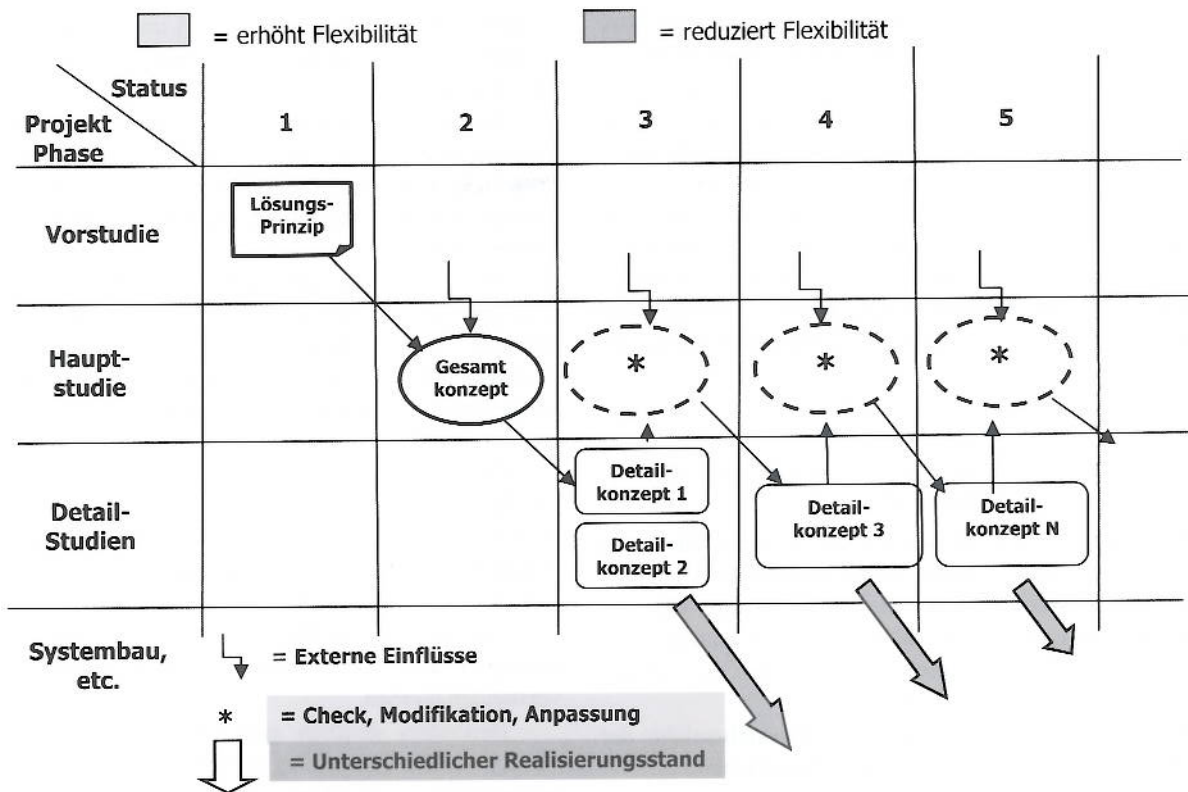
= erhöht Flexibilität

= reduziert Flexibilität

| Status / Projekt Phase | 1 | 2 | 3 | 4 | 5 |
|---|---|---|---|---|---|
| Vorstudie | Lösungs-Prinzip | | | | |
| Haupt-studie | | Gesamt konzept | * | * | * |
| Detail-Studien | | | Detail-konzept 1<br>Detail-konzept 2 | Detail-konzept 3 | Detail-konzept N |
| Systembau, etc. | | | | | |

= Externe Einflüsse

* = Check, Modifikation, Anpassung

= Unterschiedlicher Realisierungsstand